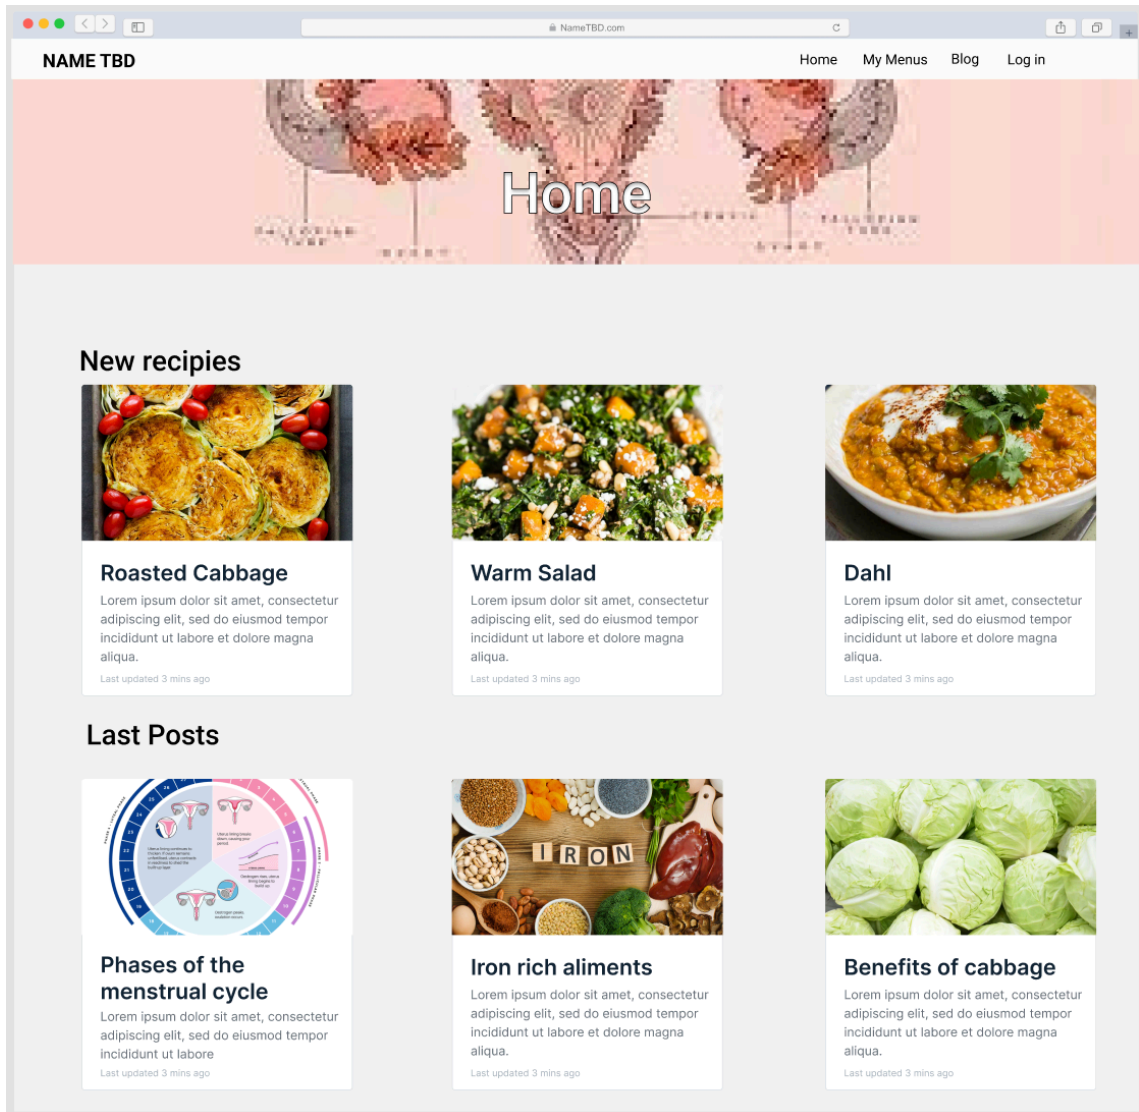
NameTBD.com

NAME TBD

Home My Menus Blog Log in

Home

New recipies

Roasted Cabbage

Lorem ipsum dolor sit amet, consectetur adipiscing elit, sed do eiusmod tempor incididunt ut labore et dolore magna aliqua.

Last updated 3 mins ago

Warm Salad

Lorem ipsum dolor sit amet, consectetur adipiscing elit, sed do eiusmod tempor incididunt ut labore et dolore magna aliqua.

Last updated 3 mins ago

Dahl

Lorem ipsum dolor sit amet, consectetur adipiscing elit, sed do eiusmod tempor incididunt ut labore et dolore magna aliqua.

Last updated 3 mins ago

Last Posts

IRON

Phases of the menstrual cycle

Lorem ipsum dolor sit amet, consectetur adipiscing elit, sed do eiusmod tempor incididunt ut labore

Last updated 3 mins ago

Iron rich aliments

Lorem ipsum dolor sit amet, consectetur adipiscing elit, sed do eiusmod tempor incididunt ut labore et dolore magna aliqua.

Last updated 3 mins ago

Benefits of cabbage

Lorem ipsum dolor sit amet, consectetur adipiscing elit, sed do eiusmod tempor incididunt ut labore et dolore magna aliqua.

Last updated 3 mins ago